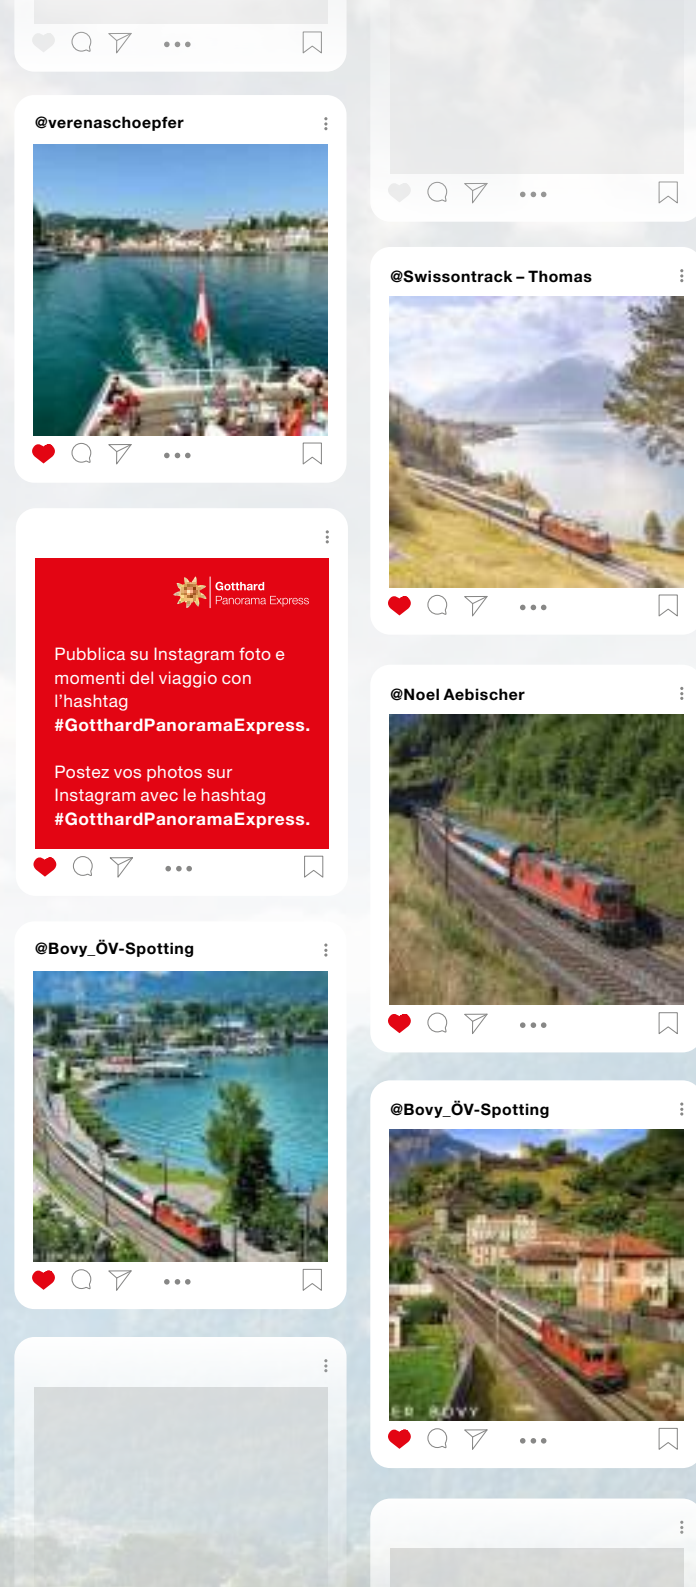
@verenaschoepfer

Gotthard
Panorama Express

Pubblica su Instagram foto e momenti del viaggio con l'hashtag #GotthardPanoramaExpress.

Postez vos photos sur Instagram avec le hashtag #GotthardPanoramaExpress.

@Bovy_ÖV-Spotting

@Swissontrack – Thomas

@Noel Aebischer

@Bovy_ÖV-Spotting